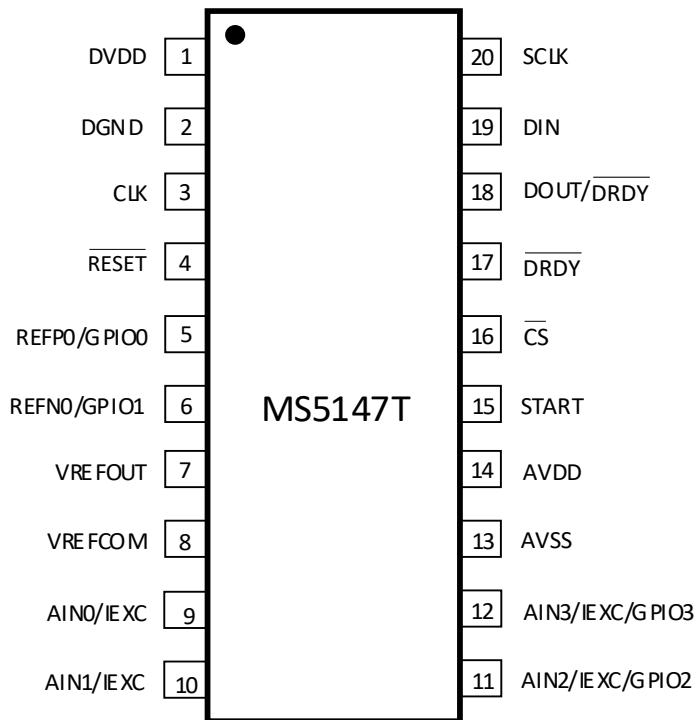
DVDD 1
DGND 2
CLK 3
$\overline{RESET}$ 4
REFP0/GPIO0 5
REFN0/GPIO1 6
VREFOUT 7
VREFCOM 8
AIN0/IEXC 9
AIN1/IEXC 10

MS5147T

20 SCLK
19 DIN
18 DOUT/$\overline{DRDY}$
17 $\overline{DRDY}$
16 $\overline{CS}$
15 START
14 AVDD
13 AVSS
12 AIN3/IEXC/GPIO3
11 AIN2/IEXC/GPIO2